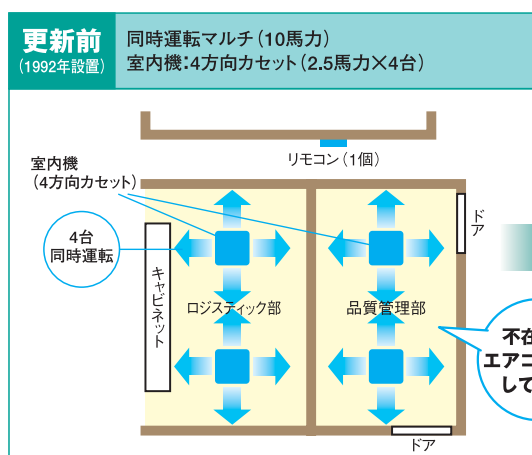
更新前
(1992年設置)

同時運転マルチ（10馬力）
室内機：4方向カセット（2.5馬力×4台）

リモコン（1個）

室内機
（4方向カセット）

4台
同時運転

キャビネット

ロジスティック部

品質管理部

ドア

ドア

不在
エアコ
して